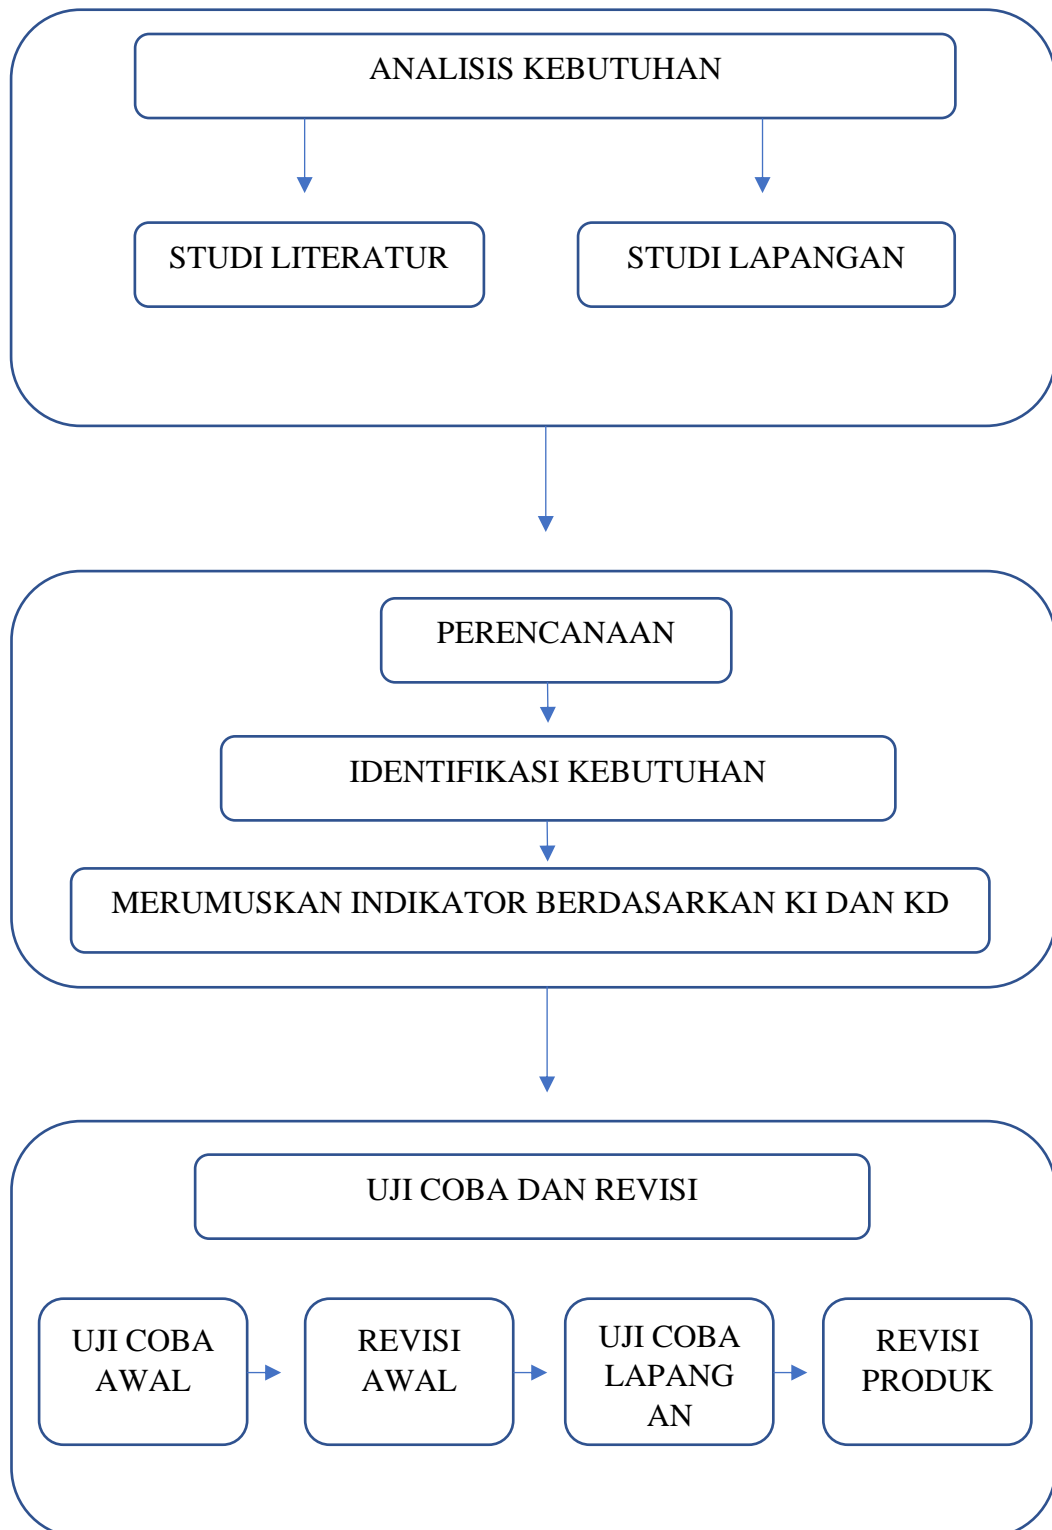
ANALISIS KEBUTUHAN

STUDI LITERATUR

STUDI LAPANGAN

PERENCANAAN

IDENTIFIKASI KEBUTUHAN

MERUMUSKAN INDIKATOR BERDASARKAN KI DAN KD

UJI COBA DAN REVISI

UJI COBA AWAL

REVISI AWAL

UJI COBA LAPANG AN

REVISI PRODUK